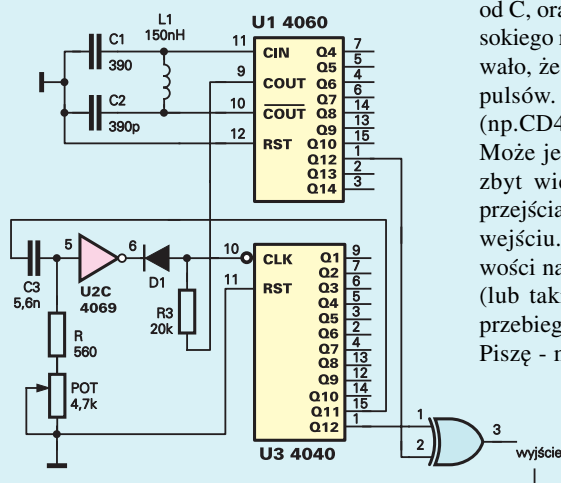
L1
150nH
C1
390
C2
390p
U1 4060
11 CIN
9 COUT
10 $\overline{COUT}$
12 RST
Q4 7
Q5 5
Q6 4
Q7 6
Q8 14
Q9 13
Q10 15
Q12 1
Q13 2
Q14 3

C3
5,6n
5
U2C
4069
6
D1
R
560
POT
4,7k
R3
20k
10 CLK
11 RST
Q1 9
Q2 7
Q3 6
Q5 5
Q6 3
Q7 2
Q8 4
Q9 13
Q10 12
Q11 14
Q12 15
1
U3 4040
1
2
3
wyjście

od C, ora
sokiego r
wało, że
pulsów.
(np.CD4
Może je
zbyt wie
przejścia
wejściu.
wości na
(lub tak
przebieg
Piszę - n